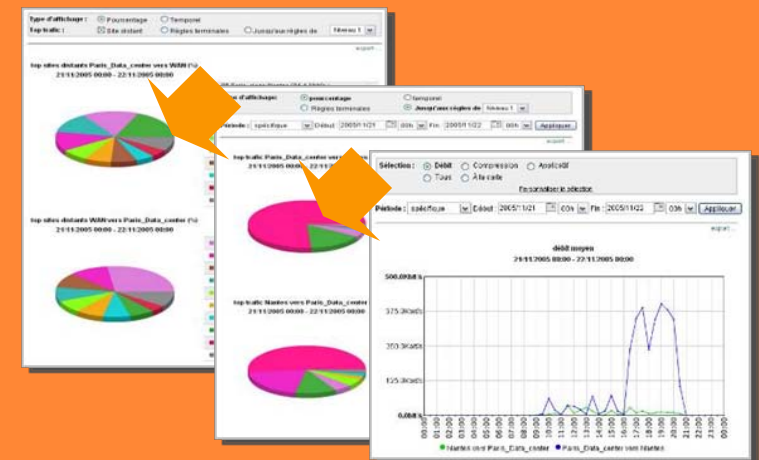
Type d'affichage : Pourcentage Temporel
top trafic : Site distant Règles terminales Jusqu'aux règles de Niveau 1

export

top sites distants Paris_Data_center vers WAN (%)
21/11/2005 00:00 - 22/11/2005 00:00

top sites distants WAN vers Paris_Data_center (%)
21/11/2005 00:00 - 22/11/2005 00:00

Type d'affichage : pourcentage temporel
Règles terminales Jusqu'aux règles de Niveau 1

Période : spécifique Début 2005/11/21 00h Fin 2005/11/22 00h Appliquer

top trafic Paris_Data_center vers Nantes
21/11/2005 00:00 - 22/11/2005 00:00

top trafic Nantes vers Paris_Data_center (%)
21/11/2005 00:00 - 22/11/2005 00:00

Sélection : Débit Compression Applicatif
Tous À la carte
Personnaliser la sélection

Période : spécifique Début 2005/11/21 00h Fin 2005/11/22 00h Appliquer

export

débit moyen
21/11/2005 00:00 - 22/11/2005 00:00

500,0Kb/s
375,0Kb/s
250,0Kb/s
125,0Kb/s
0,0Kb/s

00:00 01:00 02:00 03:00 04:00 05:00 06:00 07:00 08:00 09:00 10:00 11:00 12:00 13:00 14:00 15:00 16:00 17:00 18:00 19:00 20:00 21:00 22:00 23:00 00:00

Nantes vers Paris_Data_center Paris_Data_center vers Nantes